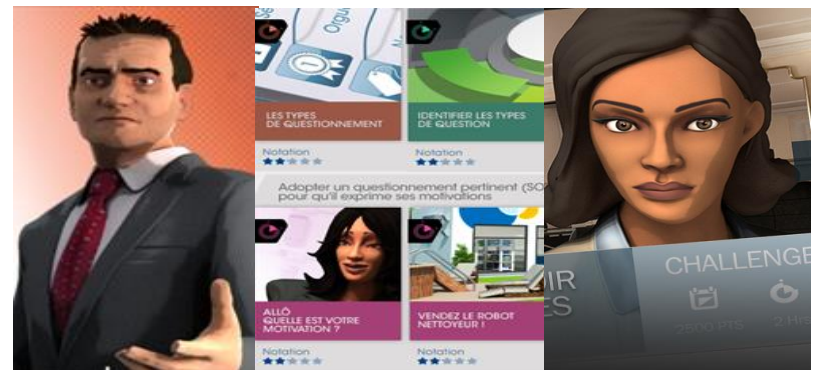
LES TYPES DE QUESTIONNEMENT

Notation

IDENTIFIER LES TYPES DE QUESTION

Notation

Adopter un questionnement pertinent (SO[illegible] pour qu'il exprime ses motivations

ALLÔ QUELLE EST VOTRE MOTIVATION ?

Notation

VENDEZ LE ROBOT NETTOYEUR !

Notation

IR ES

CHALLENGE

2500 PTS

2 H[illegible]